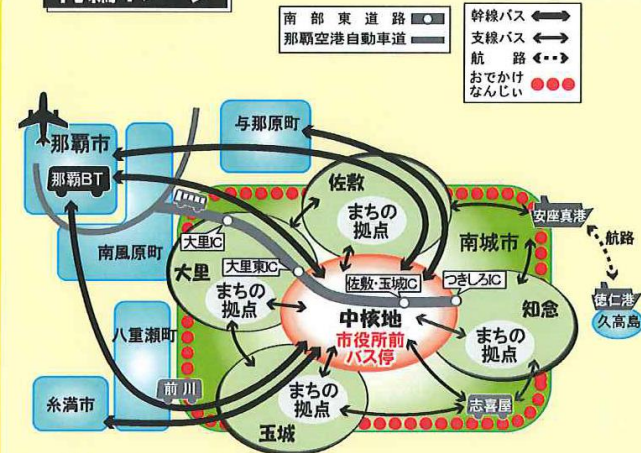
南部東道路
那覇空港自動車道
幹線バス
支線バス
航路
おでかけなんじぃ

那覇市
那覇BT
与那原町
南風原町
八重瀬町
糸満市
前川
佐敷
まちの拠点
大里
まちの拠点
大里IC
大里東IC
佐敷・玉城IC
つきしろIC
南城市
安座真港
航路
徳仁港
久高島
中核地
市役所前バス停
知念
まちの拠点
まちの拠点
玉城
志喜屋